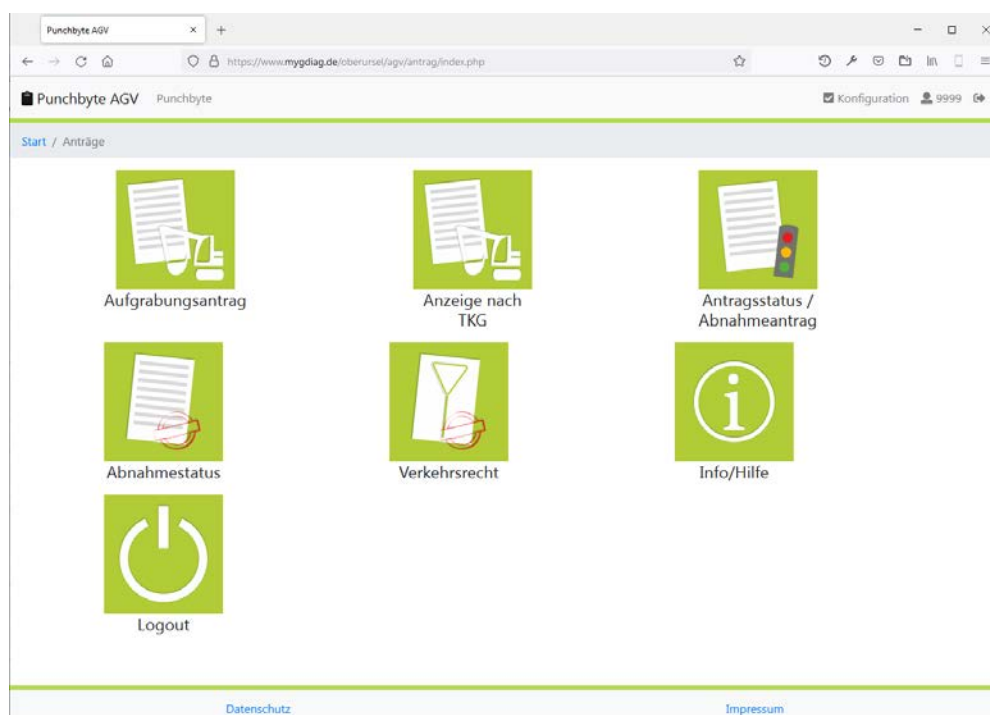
Punchbyte AGV

https://www.mygdiag.de/oberursel/agv/antrag/index.php

Punchbyte AGV Punchbyte

Konfiguration 9999

Start / Anträge

Aufgrabungsantrag

Anzeige nach TKG

Antragsstatus / Abnahmeantrag

Abnahmestatus

Verkehrsrecht

Info/Hilfe

Logout

Datenschutz

Impressum